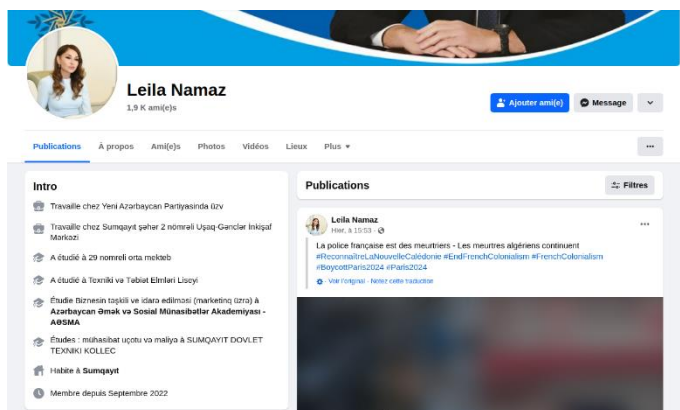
Leila Namaz
1,9 K ami(e)s

Ajouter ami(e) Message

Publications À propos Ami(e)s Photos Vidéos Lieux Plus

Intro

Travaille chez Yeni Azərbaycan Partiyasında üzv

Travaille chez Sumqayıt şəhər 2 nömrəli Uşaq-Gənclər İnkişaf Mərkəzi

A étudié à 29 nomreli orta mekteb

A étudié à Texniki və Təbiət Elmləri Liseyi

Étudie Biznesin təşkili və idarə edilməsi (marketinq üzrə) à Azərbaycan Əmək və Sosial Münasibətlər Akademiyası - AƏSMA

Études : mühasibat uçotu və maliyyə à SUMQAYIT DOVLET TEXNIKI KOLLEC

Habite à Sumqayıt

Membre depuis Septembre 2022

Publications

Filtres

Leila Namaz
Hier, à 15:53

La police française est des meurtriers - Les meurtres algériens continuent #ReconnaîtreLaNouvelleCalédonie #EndFrenchColonialism #FrenchColonialism #BoycottParis2024 #Paris2024

Voir l'original · Notez cette traduction